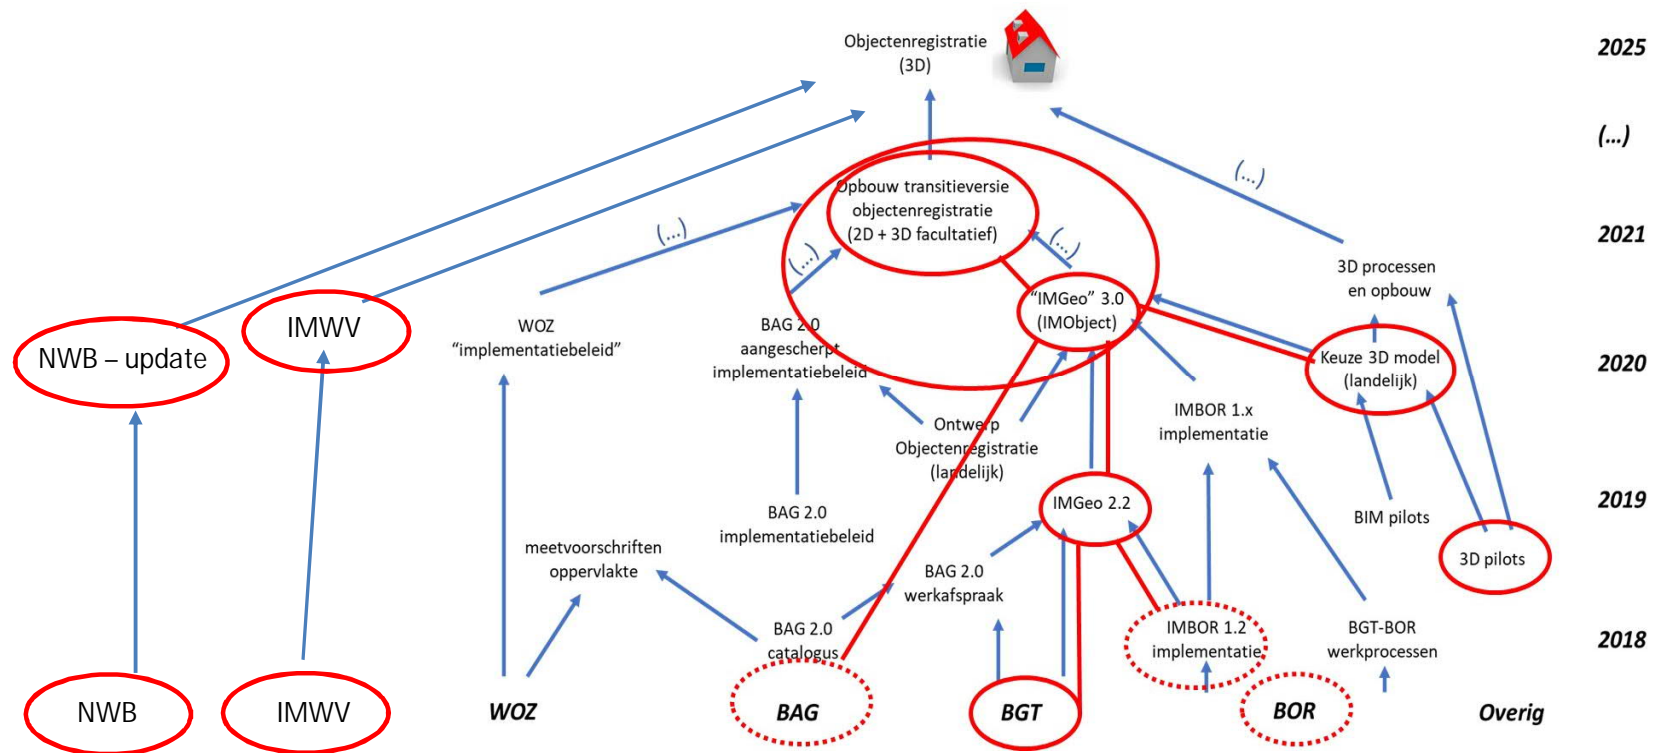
Objectenregistratie (3D)

2025

(...)

(...)

Opbouw transitieversie objectenregistratie (2D + 3D facultatief)

2021

(...)

(...)

(...)

3D processen en opbouw

"IMGeo" 3.0 (IMObject)

NWB – update

IMWV

WOZ "implementatiebeleid"

BAG 2.0 aangescherpt implementatiebeleid

Keuze 3D model (landelijk)

2020

Ontwerp Objectenregistratie (landelijk)

IMBOR 1.x implementatie

BAG 2.0 implementatiebeleid

IMGeo 2.2

BIM pilots

2019

meetvoorschriften oppervlakte

3D pilots

BAG 2.0 werkafspraak

BAG 2.0 catalogus

IMBOR 1.2 implementatie

BGT-BOR werkprocessen

2018

NWB

IMWV

WOZ

BAG

BGT

BOR

Overig